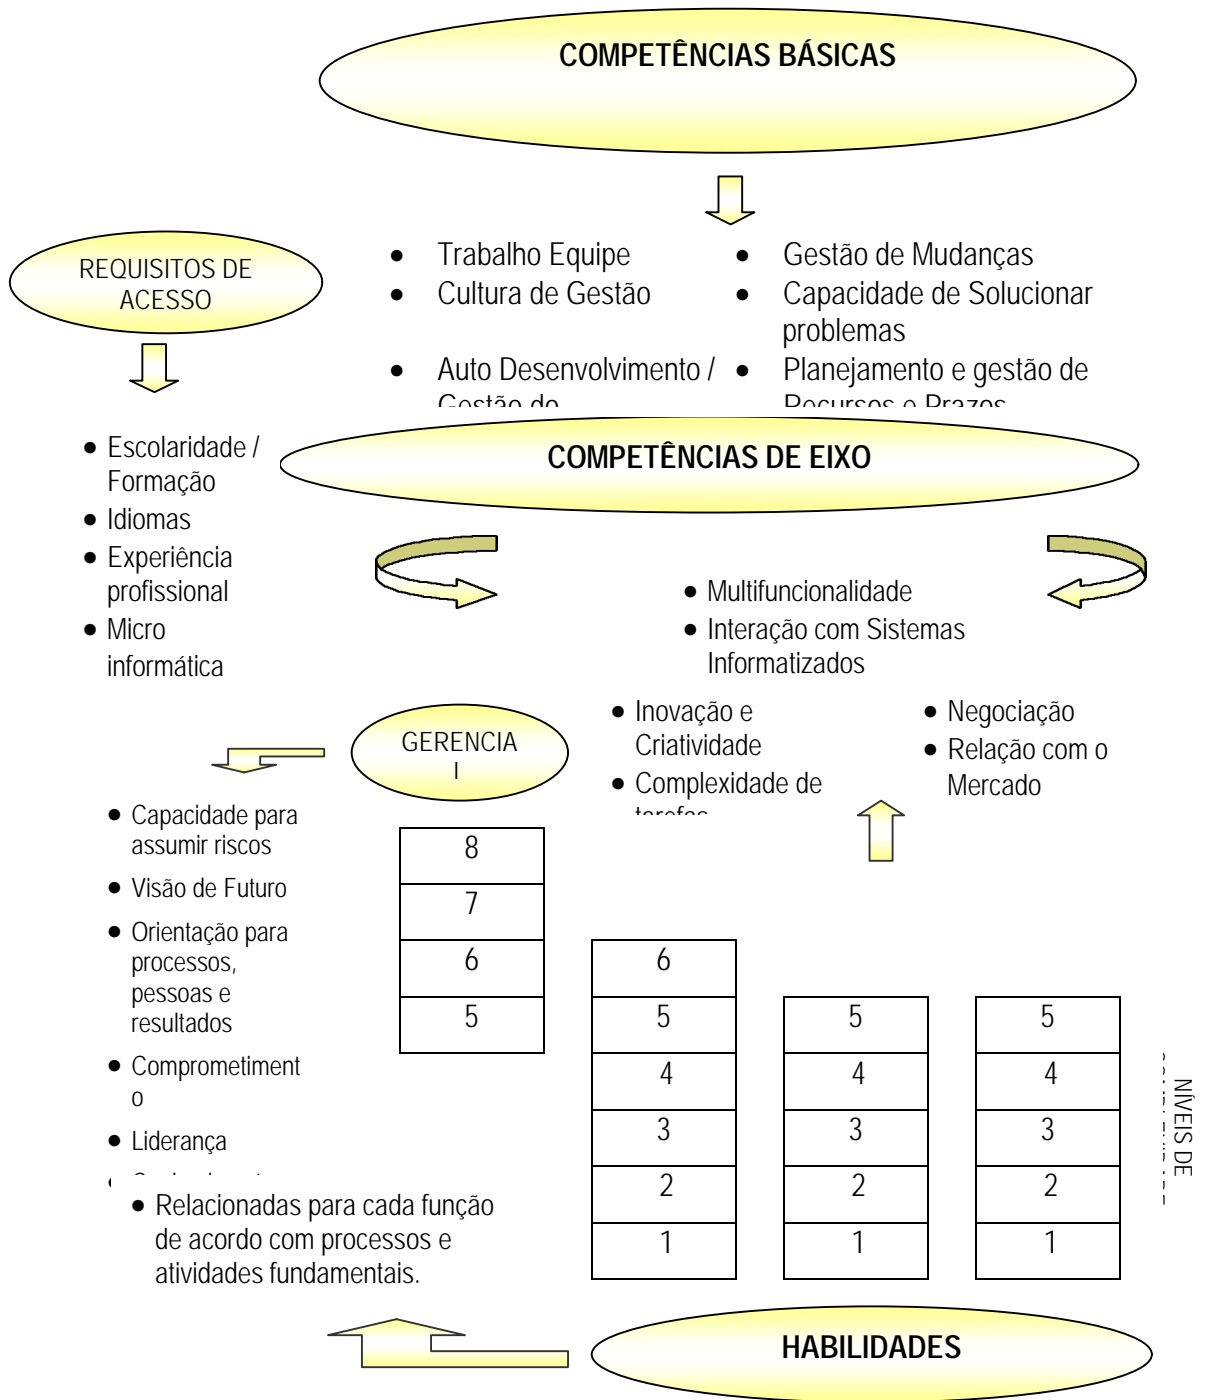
COMPETÊNCIAS BÁSICAS

REQUISITOS DE ACESSO

- Trabalho Equipe
- Cultura de Gestão
- Auto Desenvolvimento / Gestão do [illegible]

- Gestão de Mudanças
- Capacidade de Solucionar problemas
- Planejamento e gestão de Recursos e Prazos

- Escolaridade / Formação
- Idiomas
- Experiência profissional
- Micro informática

COMPETÊNCIAS DE EIXO

- Multifuncionalidade
- Interação com Sistemas Informatizados

- Inovação e Criatividade
- Complexidade de tarefas

- Negociação
- Relação com o Mercado

GERENCIA L

- Capacidade para assumir riscos
- Visão de Futuro
- Orientação para processos, pessoas e resultados
- Comprometimento
- Liderança
- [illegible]

- Relacionadas para cada função de acordo com processos e atividades fundamentais.

| 8 |
|---|
| 7 |
| 6 |
| 5 |

| 6 |
|---|
| 5 |
| 4 |
| 3 |
| 2 |
| 1 |

| 5 |
|---|
| 4 |
| 3 |
| 2 |
| 1 |

| 5 |
|---|
| 4 |
| 3 |
| 2 |
| 1 |

NÍVEIS DE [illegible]

HABILIDADES